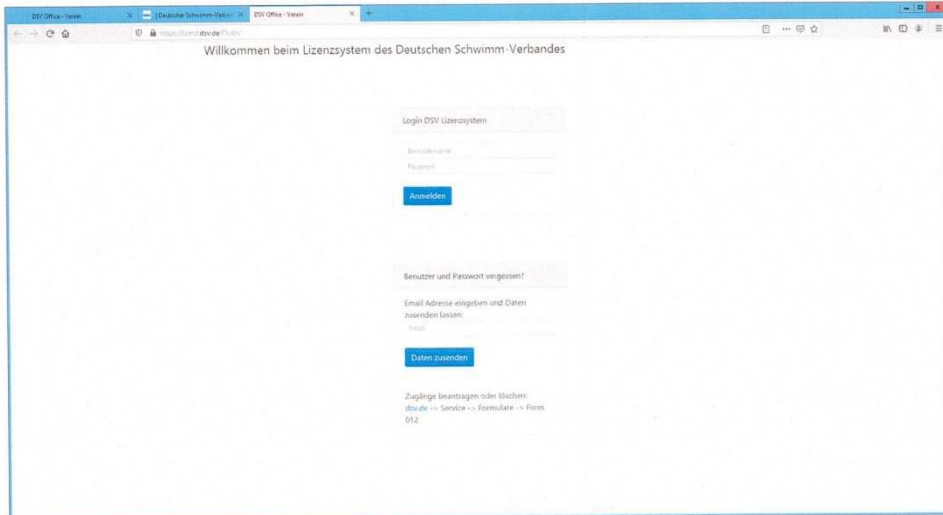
DSV Office - Verein | Deutscher Schwimm-Verban | DSV Office - Verein

https://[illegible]dsv.de/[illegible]

Willkommen beim Lizenzsystem des Deutschen Schwimm-Verbandes

Login DSV Lizenzsystem

Benutzername

Passwort

Anmelden

Benutzer und Passwort vergessen?

Email Adresse eingeben und Daten zusenden lassen:

Email

Daten zusenden

Zugänge beantragen oder löschen: dsv.de -> Service -> Formulare -> Form 012